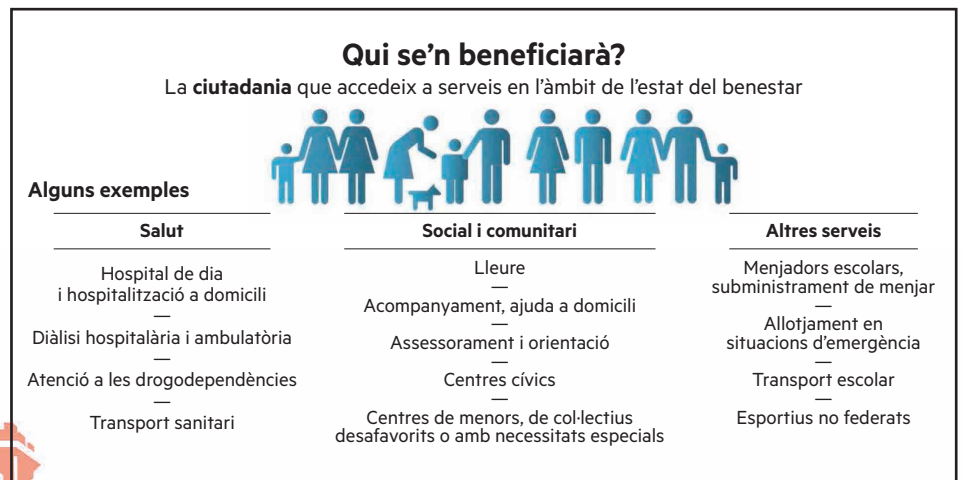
**Qui se'n beneficiarà?**

La **ciutadania** que accedeix a serveis en l'àmbit de l'estat del benestar

**Alguns exemples**

**Salut**

Hospital de dia i hospitalització a domicili
—
Diàlisi hospitalària i ambulatòria
—
Atenció a les drogodependències
—
Transport sanitari

**Social i comunitari**

Lleure
—
Acompanyament, ajuda a domicili
—
Assessorament i orientació
—
Centres cívics
—
Centres de menors, de col·lectius desafavorits o amb necessitats especials

**Altres serveis**

Menjadors escolars, subministrament de menjar
—
Allotjament en situacions d'emergència
—
Transport escolar
—
Esportius no federats